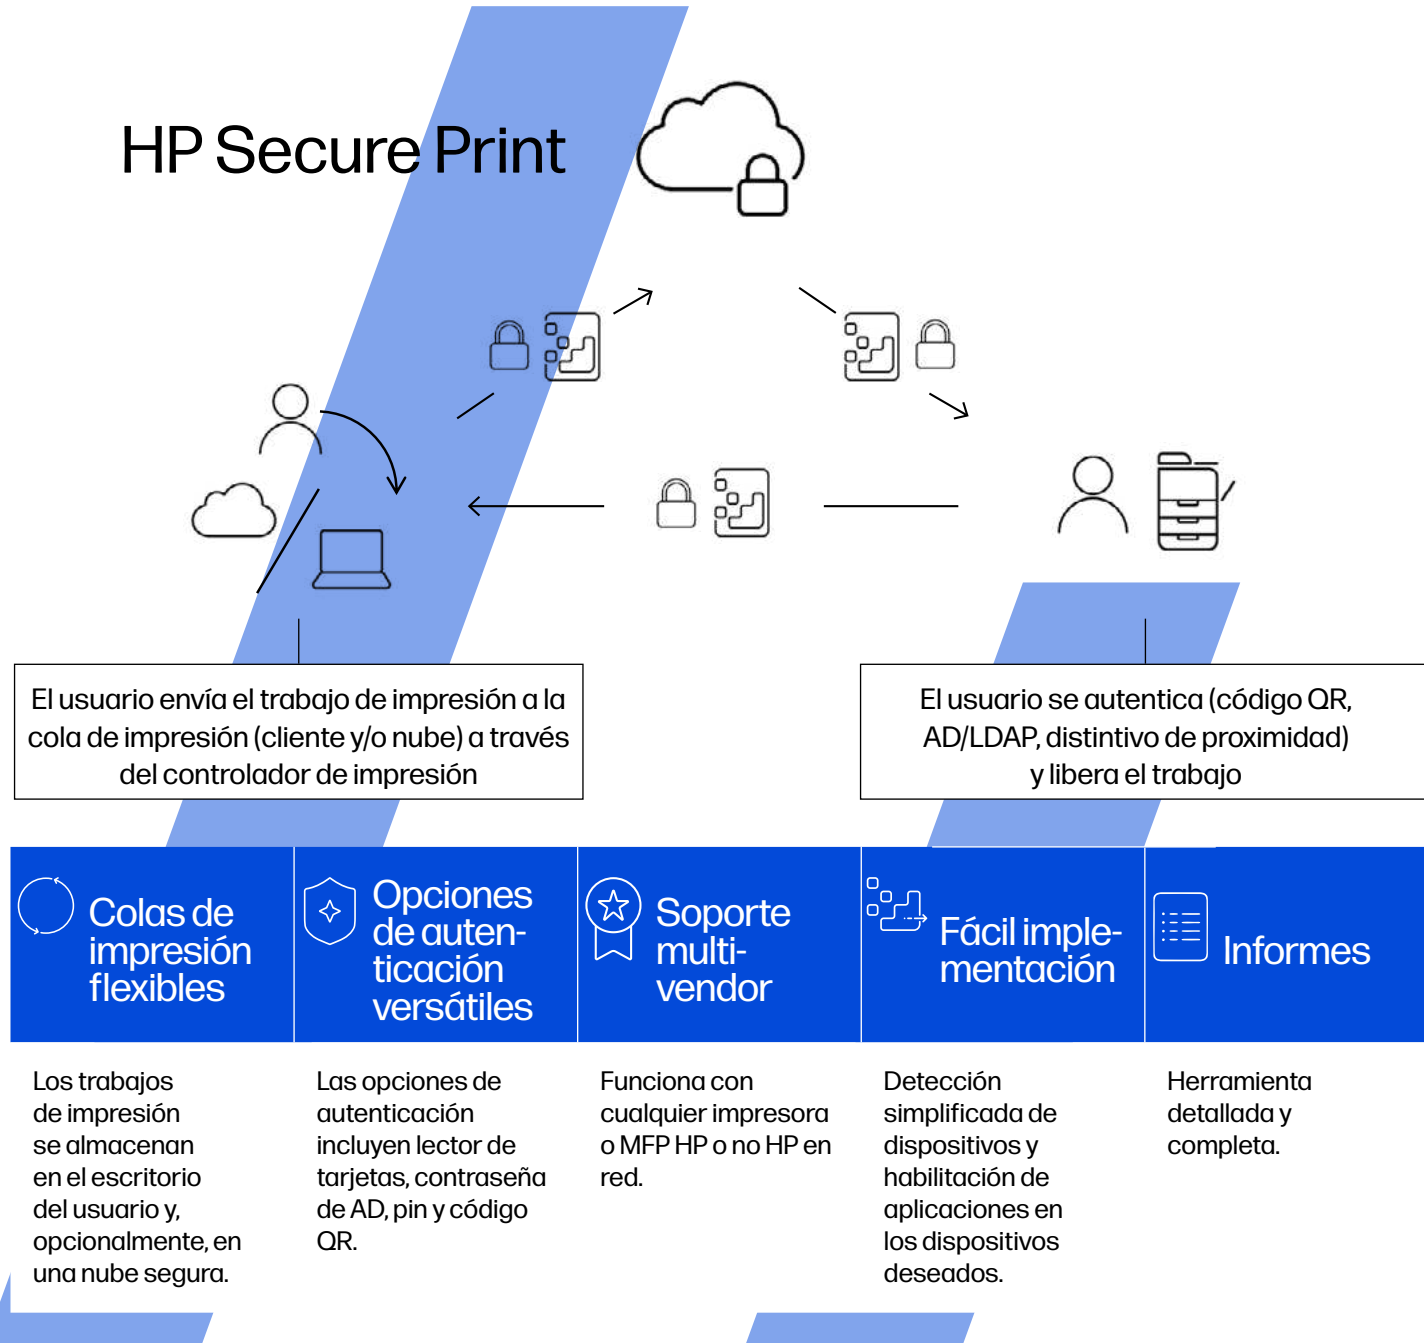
HP Secure Print

El usuario envía el trabajo de impresión a la cola de impresión (cliente y/o nube) a través del controlador de impresión

El usuario se autentica (código QR, AD/LDAP, distintivo de proximidad) y libera el trabajo

Colas de impresión flexibles

Opciones de autenticación versátiles

Soporte multivendor

Fácil implementación

Informes

Los trabajos de impresión se almacenan en el escritorio del usuario y, opcionalmente, en una nube segura.

Las opciones de autenticación incluyen lector de tarjetas, contraseña de AD, pin y código QR.

Funciona con cualquier impresora o MFP HP o no HP en red.

Detección simplificada de dispositivos y habilitación de aplicaciones en los dispositivos deseados.

Herramienta detallada y completa.